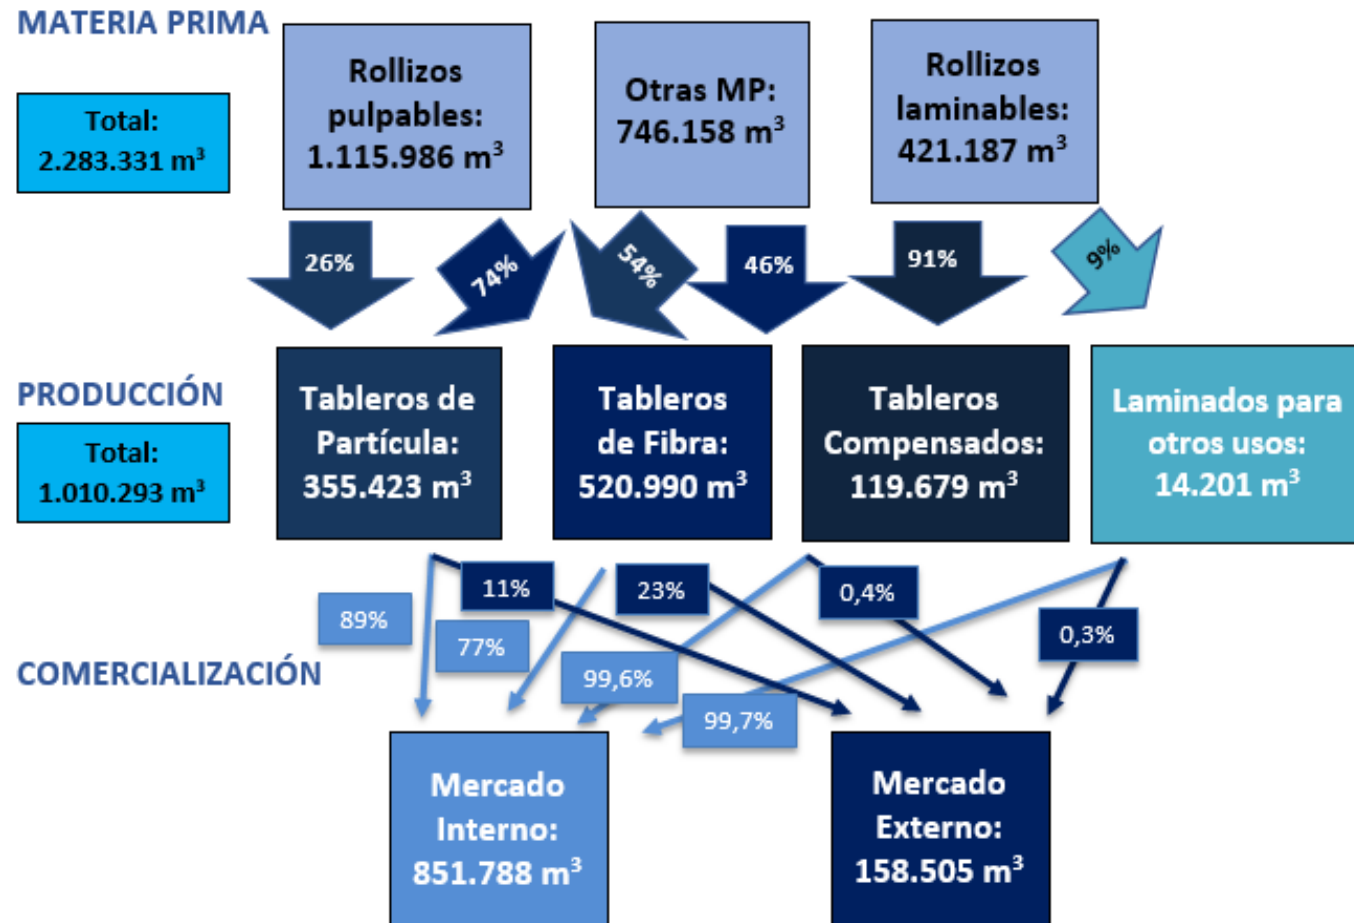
MATERIA PRIMA

Total: 2.283.331 $m^3$

Rollizos pulpables: 1.115.986 $m^3$

Otras MP: 746.158 $m^3$

Rollizos laminables: 421.187 $m^3$

26%

74%

54%

46%

91%

9%

PRODUCCIÓN

Total: 1.010.293 $m^3$

Tableros de Partícula: 355.423 $m^3$

Tableros de Fibra: 520.990 $m^3$

Tableros Compensados: 119.679 $m^3$

Laminados para otros usos: 14.201 $m^3$

11%

23%

0,4%

89%

77%

0,3%

COMERCIALIZACIÓN

99,6%

99,7%

Mercado Interno: 851.788 $m^3$

Mercado Externo: 158.505 $m^3$